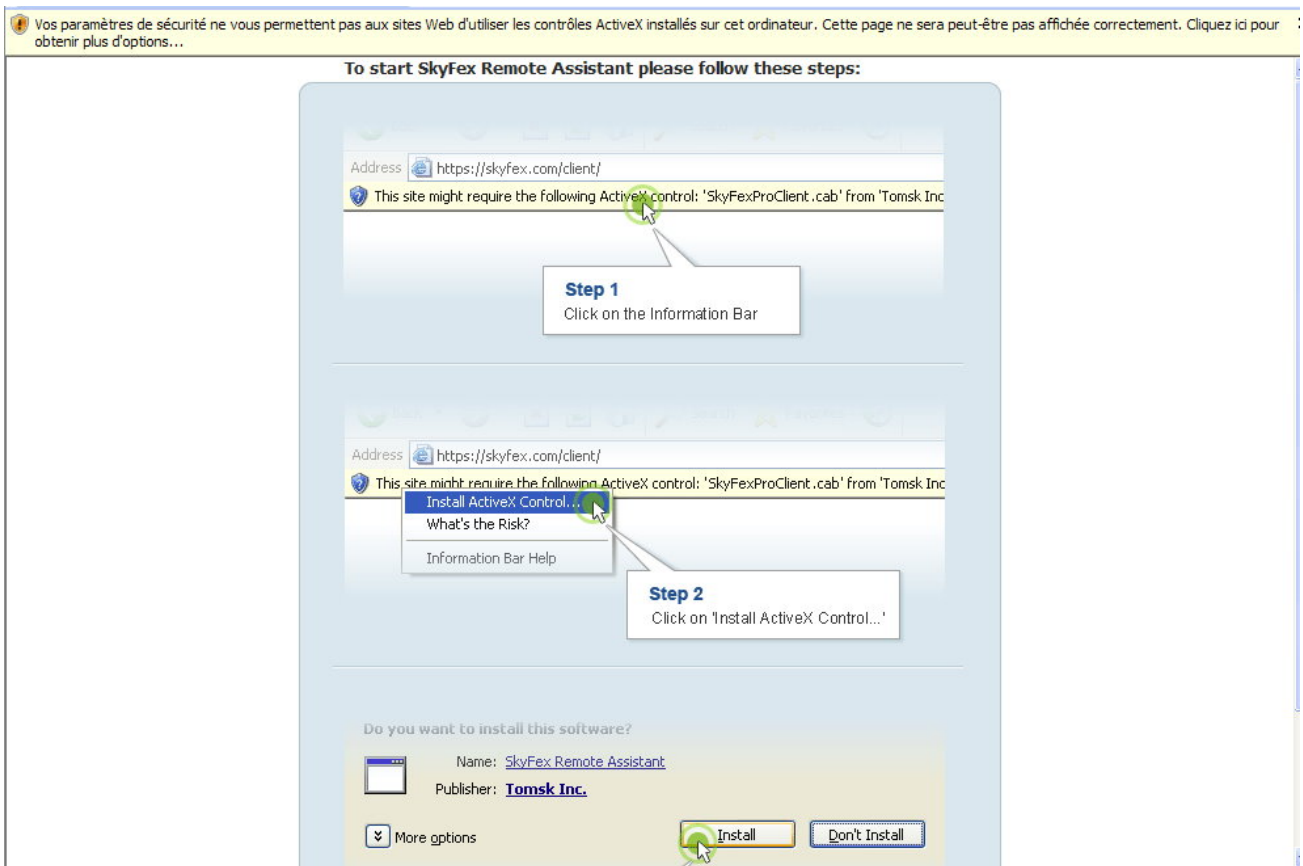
Vos paramètres de sécurité ne vous permettent pas aux sites Web d'utiliser les contrôles ActiveX installés sur cet ordinateur. Cette page ne sera peut-être pas affichée correctement. Cliquez ici pour obtenir plus d'options...

To start SkyFex Remote Assistant please follow these steps:

Address https://skyfex.com/client/

This site might require the following ActiveX control: 'SkyFexProClient.cab' from 'Tomsk Inc

Step 1
Click on the Information Bar

Address https://skyfex.com/client/

This site might require the following ActiveX control: 'SkyFexProClient.cab' from 'Tomsk Inc

Install ActiveX Control...
What's the Risk?
Information Bar Help

Step 2
Click on 'Install ActiveX Control...'

Do you want to install this software?

Name: SkyFex Remote Assistant
Publisher: Tomsk Inc.

More options

Install
Don't Install